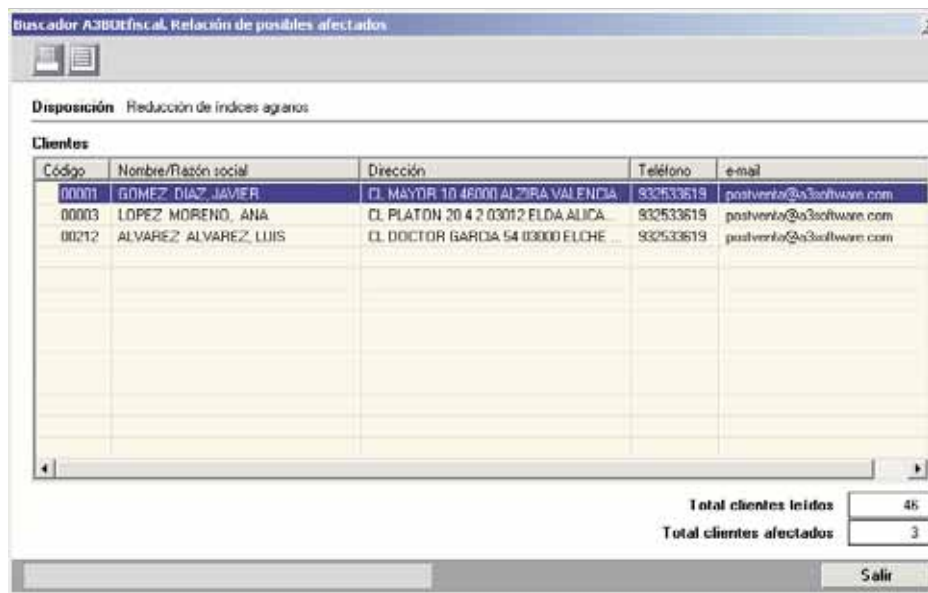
Buscador A3BOEfiscal. Relación de posibles afectados

Disposición Reducción de índices agrarios

Clientes

| Código | Nombre/Razón social | Dirección | Teléfono | e-mail |
|---|---|---|---|---|
| 00001 | GOMEZ DIAZ, JAVIER | CL MAYOR 10 46000 ALZIRA VALENCIA | 932533619 | postventa@a3software.com |
| 00003 | LOPEZ MORENO, ANA | CL PLATON 20 4 2 03012 ELDA ALICA... | 932533619 | postventa@a3software.com |
| 00212 | ALVAREZ ALVAREZ, LUIS | CL DOCTOR GARCIA 54 03000 ELCHE ... | 932533619 | postventa@a3software.com |

Total clientes leídos 46

Total clientes afectados 3

Salir